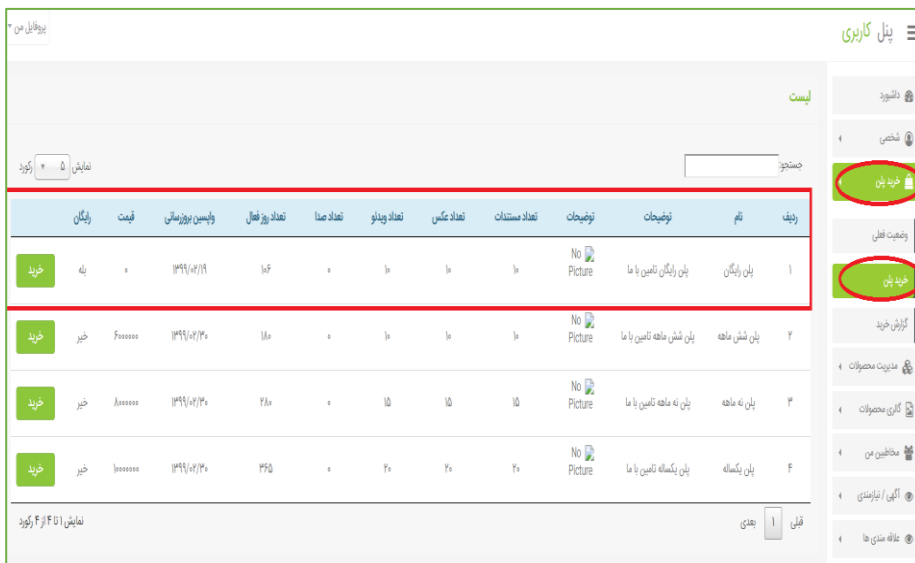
پنل کاربری
پروفایل من

دانلود
شخصی
خرید پلن
وضعیت فعلی
خرید پلن
گزارش خرید
مدیریت محصولات
گالری محصولات
مخاطبین من
آگهی / نیازمندی
علاقه مندی ها

لیست

جستجو:
نمایش ۵ رکورد

| ردیف | نام | توضیحات | توضیحات | تعداد مستندات | تعداد عکس | تعداد ویدئو | تعداد صدا | تعداد روز فعال | واپسین بروزرسانی | قیمت | رایگان | |
|---|---|---|---|---|---|---|---|---|---|---|---|---|
| ۱ | پلن رایگان | پلن رایگان تامین با ما | No Picture | ۱۰ | ۱۰ | ۱۰ | ۰ | ۱۰۶ | ۱۳۹۹/۰۲/۱۹ | ۰ | بله | خرید |
| ۲ | پلن شش ماهه | پلن شش ماهه تامین با ما | No Picture | ۱۰ | ۱۰ | ۱۰ | ۰ | ۱۸۰ | ۱۳۹۹/۰۲/۳۰ | ۶۰۰۰۰۰۰ | خیر | خرید |
| ۳ | پلن نه ماهه | پلن نه ماهه تامین با ما | No Picture | ۱۵ | ۱۵ | ۱۵ | ۰ | ۲۷۰ | ۱۳۹۹/۰۲/۳۰ | ۸۰۰۰۰۰۰ | خیر | خرید |
| ۴ | پلن یکساله | پلن یکساله تامین با ما | No Picture | ۲۰ | ۲۰ | ۲۰ | ۰ | ۳۶۵ | ۱۳۹۹/۰۲/۳۰ | ۱۰۰۰۰۰۰۰ | خیر | خرید |

قبلی ۱ بعدی
نمایش ۱ تا ۴ از ۴ رکورد